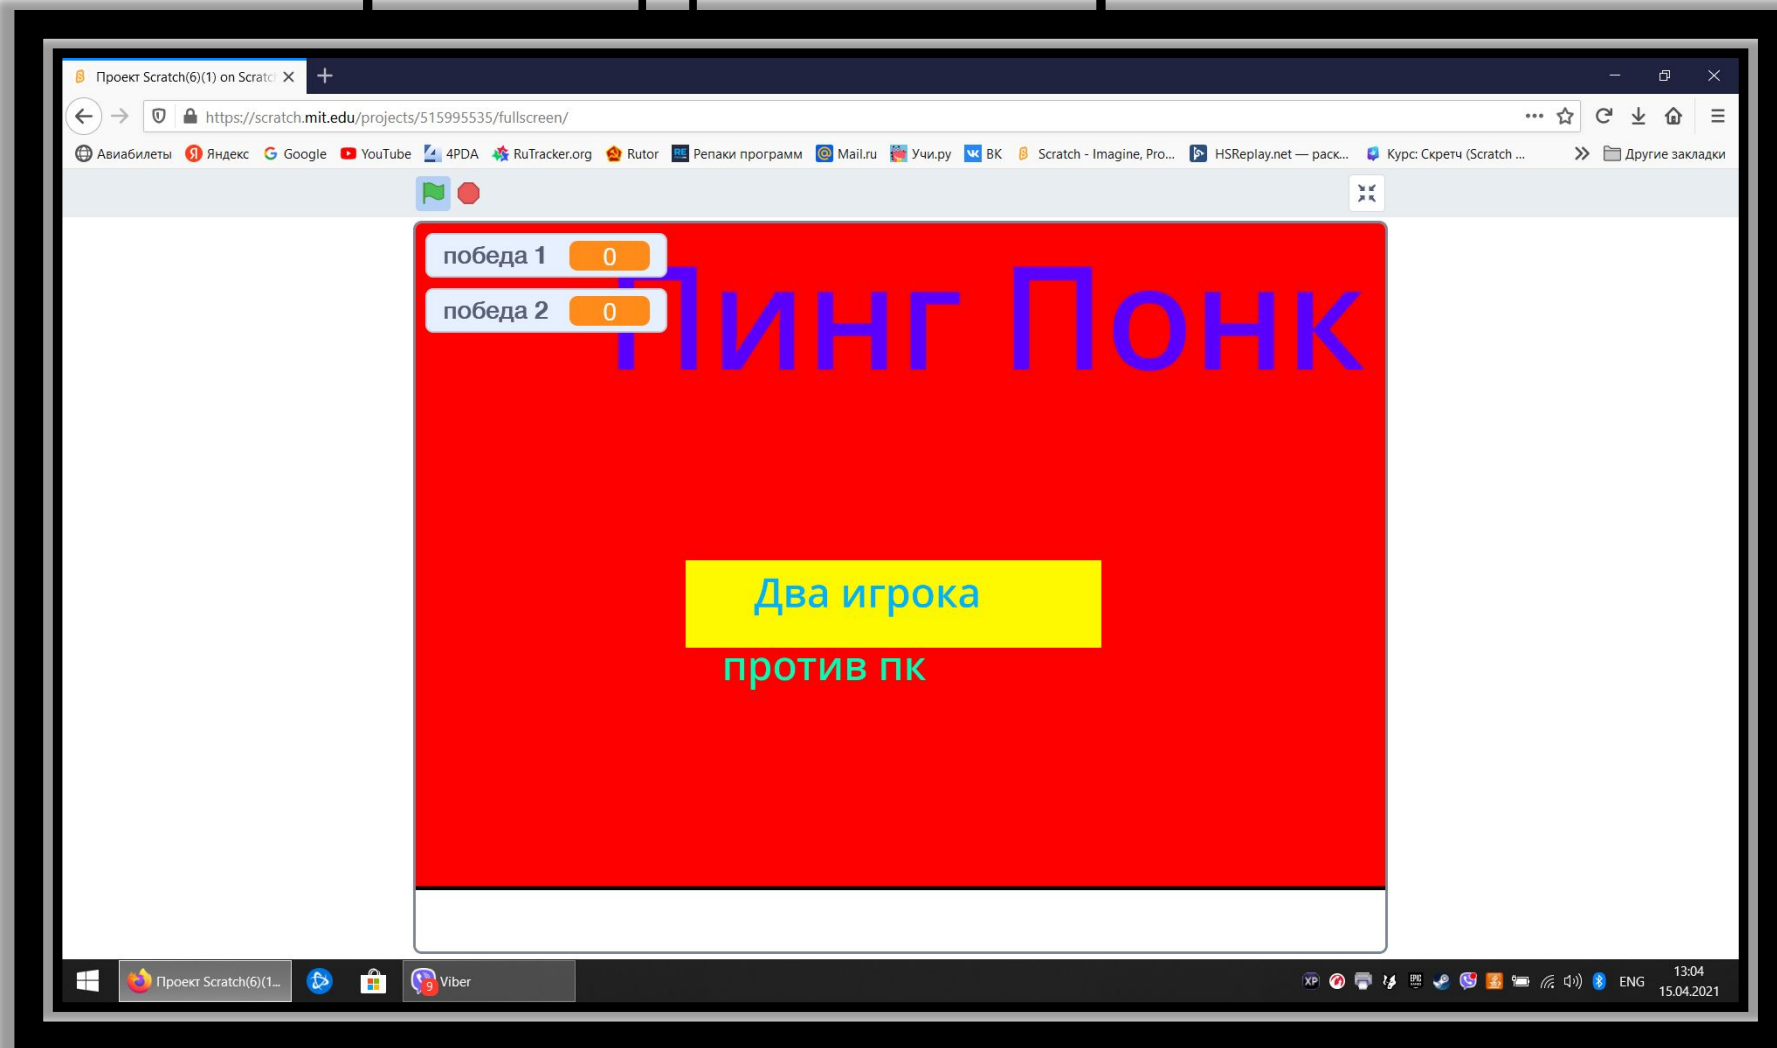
Проект Scratch(6)(1) on Scratc

https://scratch.mit.edu/projects/515995535/fullscreen/

Авиабилеты Яндекс Google YouTube 4PDA RuTracker.org Rutor Репаки программ Mail.ru Учи.ру ВК Scratch - Imagine, Pro... HSReplay.net — раск... Курс: Скретч (Scratch ... Другие закладки

победа 1 0
победа 2 0

Пинг Понк

Два игрока

против пк

Проект Scratch(6)(1... Viber

ENG 13:04 15.04.2021